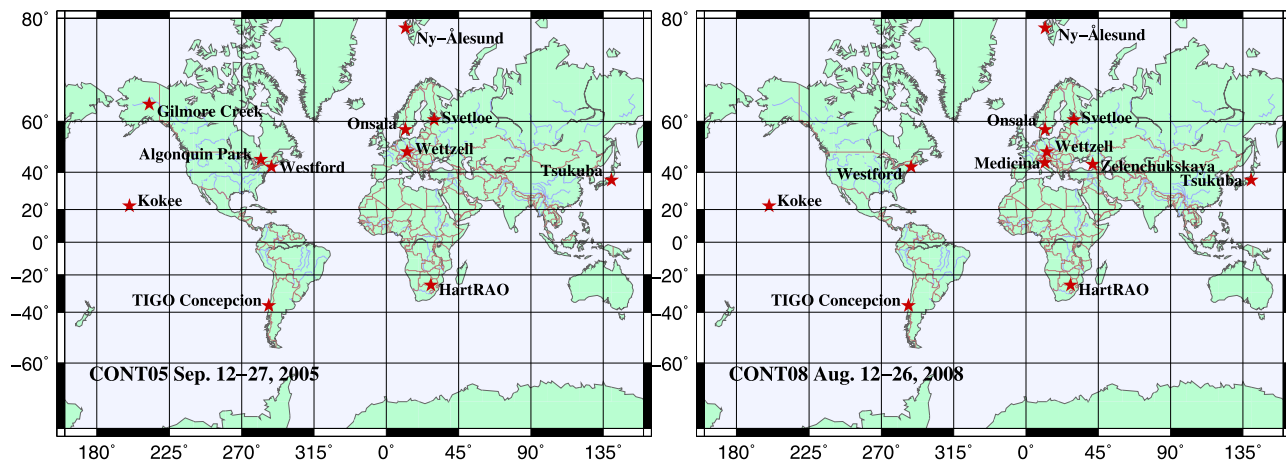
80˚
60˚
40˚
20˚
0˚
-20˚
-40˚
-60˚

Ny-Ålesund
Gilmore Creek
Onsala
Svetloe
Algonquin Park
Westford
Wettzell
Tsukuba
Kokee
TIGO Concepcion
HartRAO
CONT05 Sep. 12-27, 2005

180˚ 225˚ 270˚ 315˚ 0˚ 45˚ 90˚ 135˚

80˚
60˚
40˚
20˚
0˚
-20˚
-40˚
-60˚

Ny-Ålesund
Onsala
Svetloe
Wettzell
Medicina
Zelenchukskaya
Westford
Tsukuba
Kokee
TIGO Concepcion
HartRAO
CONT08 Aug. 12-26, 2008

180˚ 225˚ 270˚ 315˚ 0˚ 45˚ 90˚ 135˚